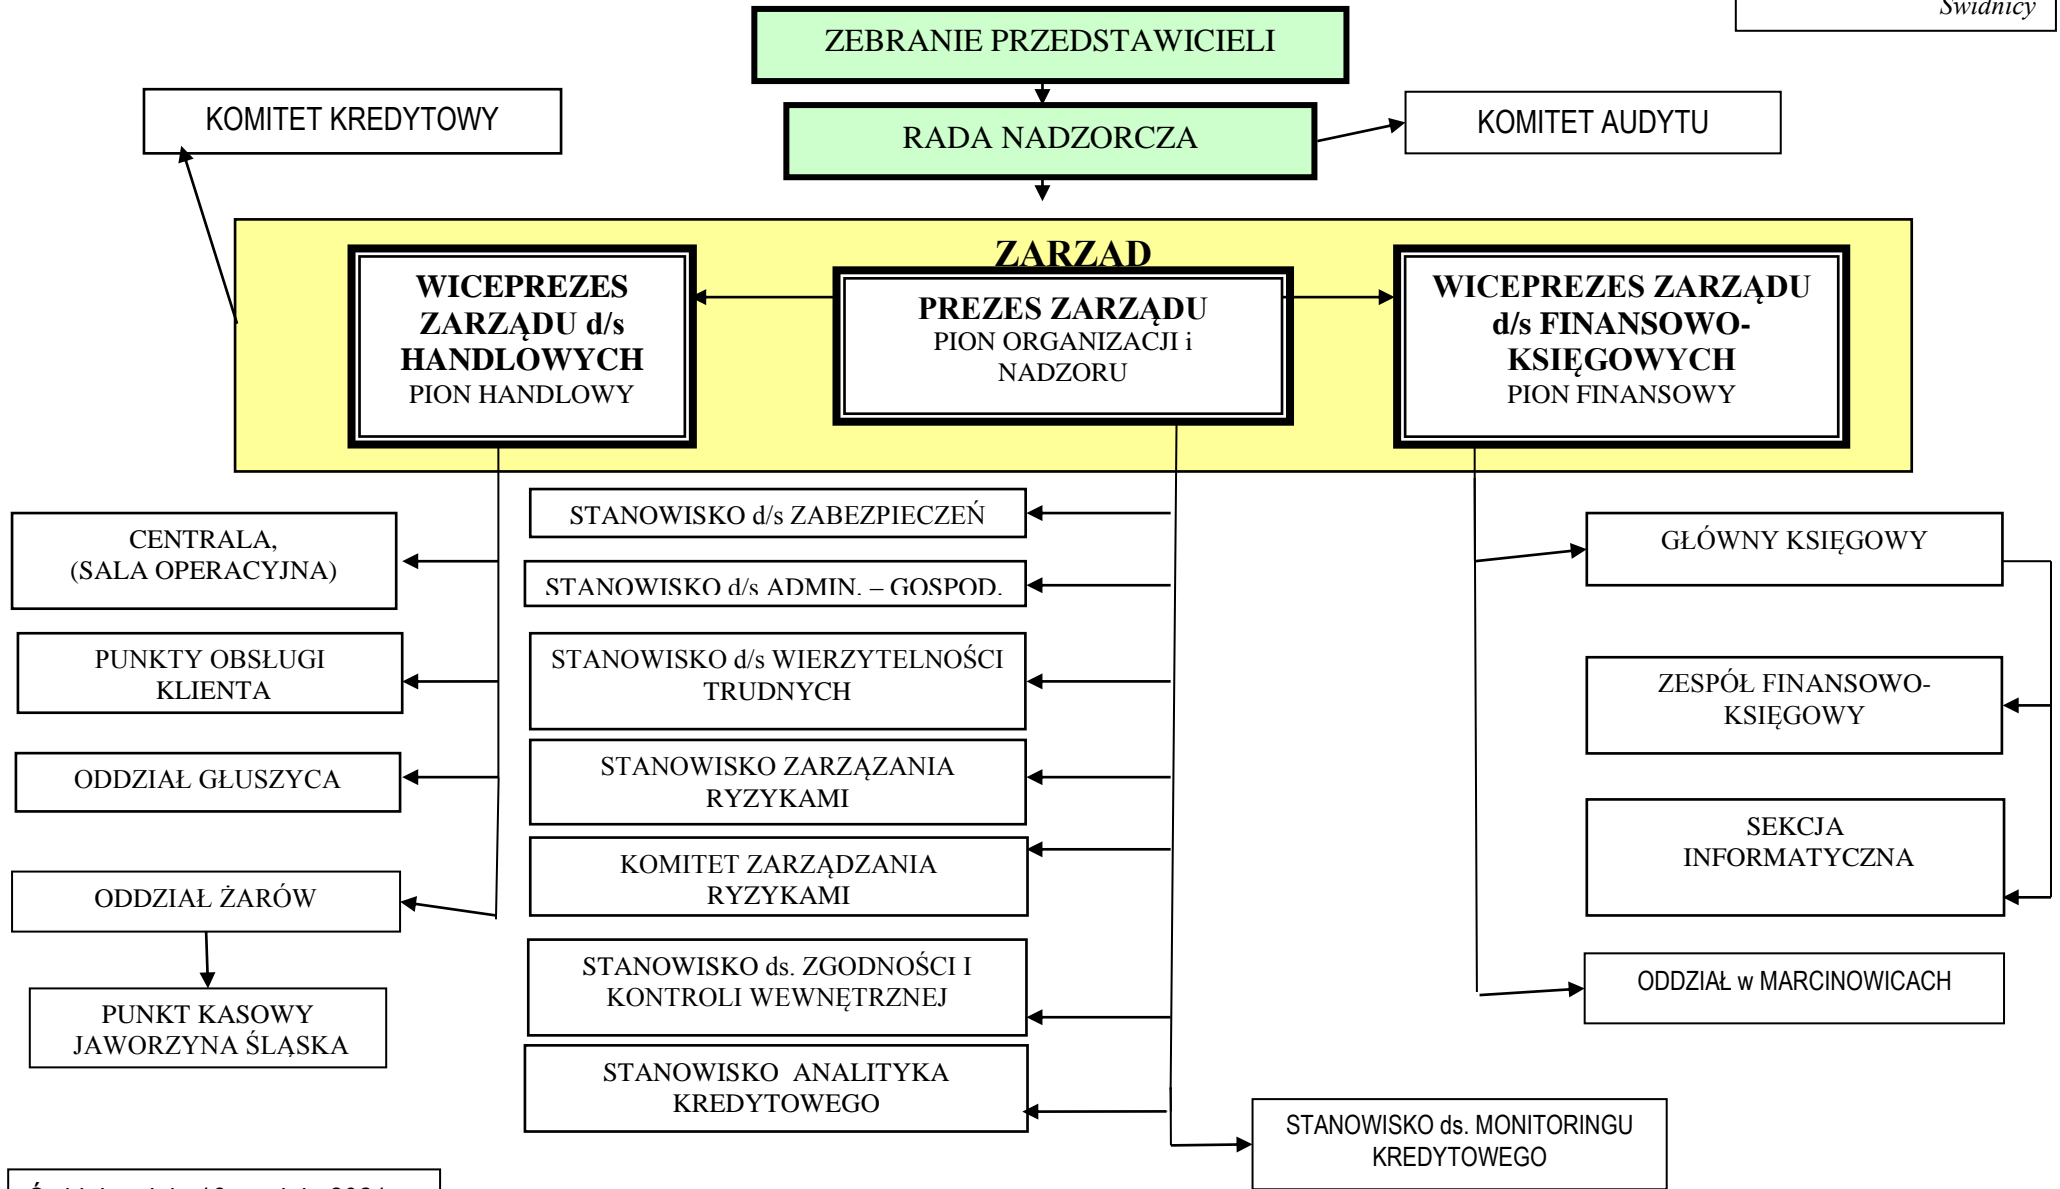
Świdnicy

ZEBRANIE PRZEDSTAWICIELI

KOMITET KREDYTOWY

RADA NADZORCZA

KOMITET AUDYTU

ZARZĄD

WICEPREZES ZARZĄDU d/s HANDLOWYCH
PION HANDLOWY

PREZES ZARZĄDU
PION ORGANIZACJI i NADZORU

WICEPREZES ZARZĄDU d/s FINANSOWO-KSIĘGOWYCH
PION FINANSOWY

CENTRALA, (SALA OPERACYJNA)

PUNKTY OBSŁUGI KLIENTA

ODDZIAŁ GŁUSZYCA

ODDZIAŁ ŻARÓW

PUNKT KASOWY JAWORZYNA ŚLĄSKA

STANOWISKO d/s ZABEZPIECZEŃ

STANOWISKO d/s ADMIN. – GOSPOD.

STANOWISKO d/s WIERZYTELNOŚCI TRUDNYCH

STANOWISKO ZARZĄZANIA RYZYKAMI

KOMITET ZARZĄDZANIA RYZYKAMI

STANOWISKO ds. ZGODNOŚCI I KONTROLI WEWNĘTRZNEJ

STANOWISKO ANALITYKA KREDYTOWEGO

STANOWISKO ds. MONITORINGU KREDYTOWEGO

GŁÓWNY KSIĘGOWY

ZESPÓŁ FINANSOWO-KSIĘGOWY

SEKCJA INFORMATYCZNA

ODDZIAŁ w MARCINOWICACH

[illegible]